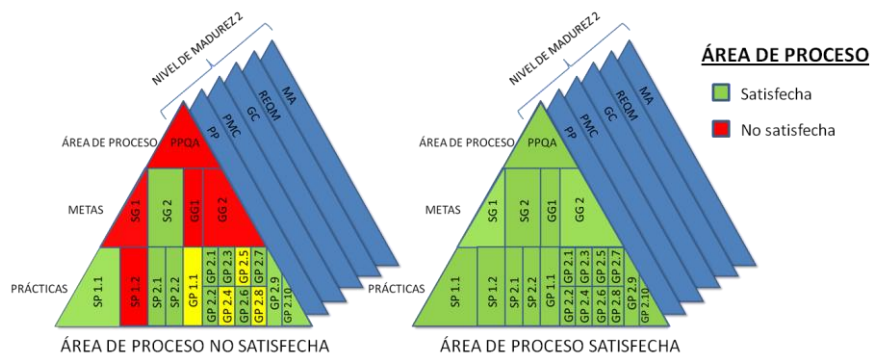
NIVEL DE MADUREZ 2

ÁREA DE PROCESO

PPQA

PP

PMC

GC

REQM

MA

METAS

SG 1

SG 2

GG1

GG 2

PRÁCTICAS

SP 1.1

SP 1.2

SP 2.1

SP 2.2

GP 1.1

GP 2.1

GP 2.2

GP 2.3

GP 2.4

GP 2.5

GP 2.6

GP 2.7

GP 2.8

GP 2.9

GP 2.10

ÁREA DE PROCESO NO SATISFECHA

NIVEL DE MADUREZ 2

ÁREA DE PROCESO

PPQA

PP

PMC

GC

REQM

MA

METAS

SG 1

SG 2

GG1

GG 2

PRÁCTICAS

SP 1.1

SP 1.2

SP 2.1

SP 2.2

GP 1.1

GP 2.1

GP 2.2

GP 2.3

GP 2.4

GP 2.5

GP 2.6

GP 2.7

GP 2.8

GP 2.9

GP 2.10

ÁREA DE PROCESO SATISFECHA

ÁREA DE PROCESO

Satisfecha

No satisfecha